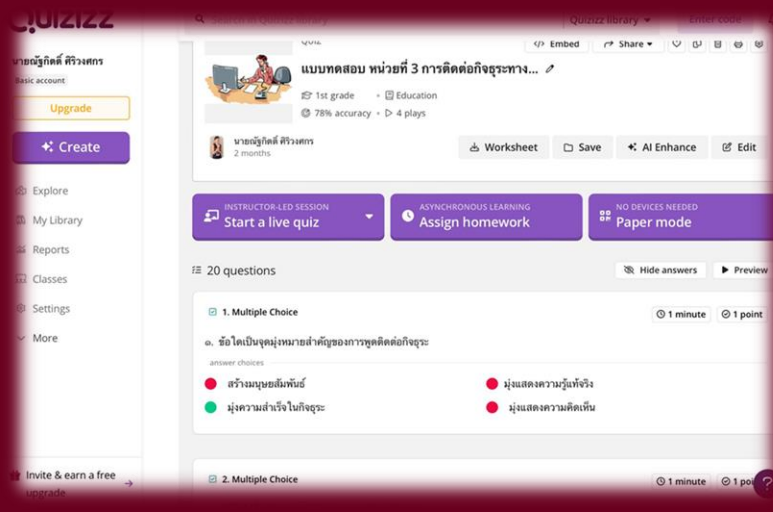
Quizizz

Search in Quizizz library

Quizizz library

Enter code

นายณัฐกิตต์ ศิริวงศกร

Basic account

Upgrade

Create

Explore

My Library

Reports

Classes

Settings

More

Invite & earn a free upgrade

QUIZ

Embed

Share

แบบทดสอบ หน่วยที่ 3 การติดต่อกิจธุระทาง...

1st grade

Education

78% accuracy

4 plays

นายณัฐกิตต์ ศิริวงศกร

2 months

Worksheet

Save

AI Enhance

Edit

INSTRUCTOR-LED SESSION

Start a live quiz

ASYNCHRONOUS LEARNING

Assign homework

NO DEVICES NEEDED

Paper mode

20 questions

Hide answers

Preview

1. Multiple Choice

1 minute

1 point

๑. ข้อใดเป็นจุดมุ่งหมายสำคัญของการพูดติดต่อกิจธุระ

answer choices

สร้างมนุษยสัมพันธ์

มุ่งแสดงความรู้แท้จริง

มุ่งความสำเร็จในกิจธุระ

มุ่งแสดงความคิดเห็น

2. Multiple Choice

1 minute

1 poi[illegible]